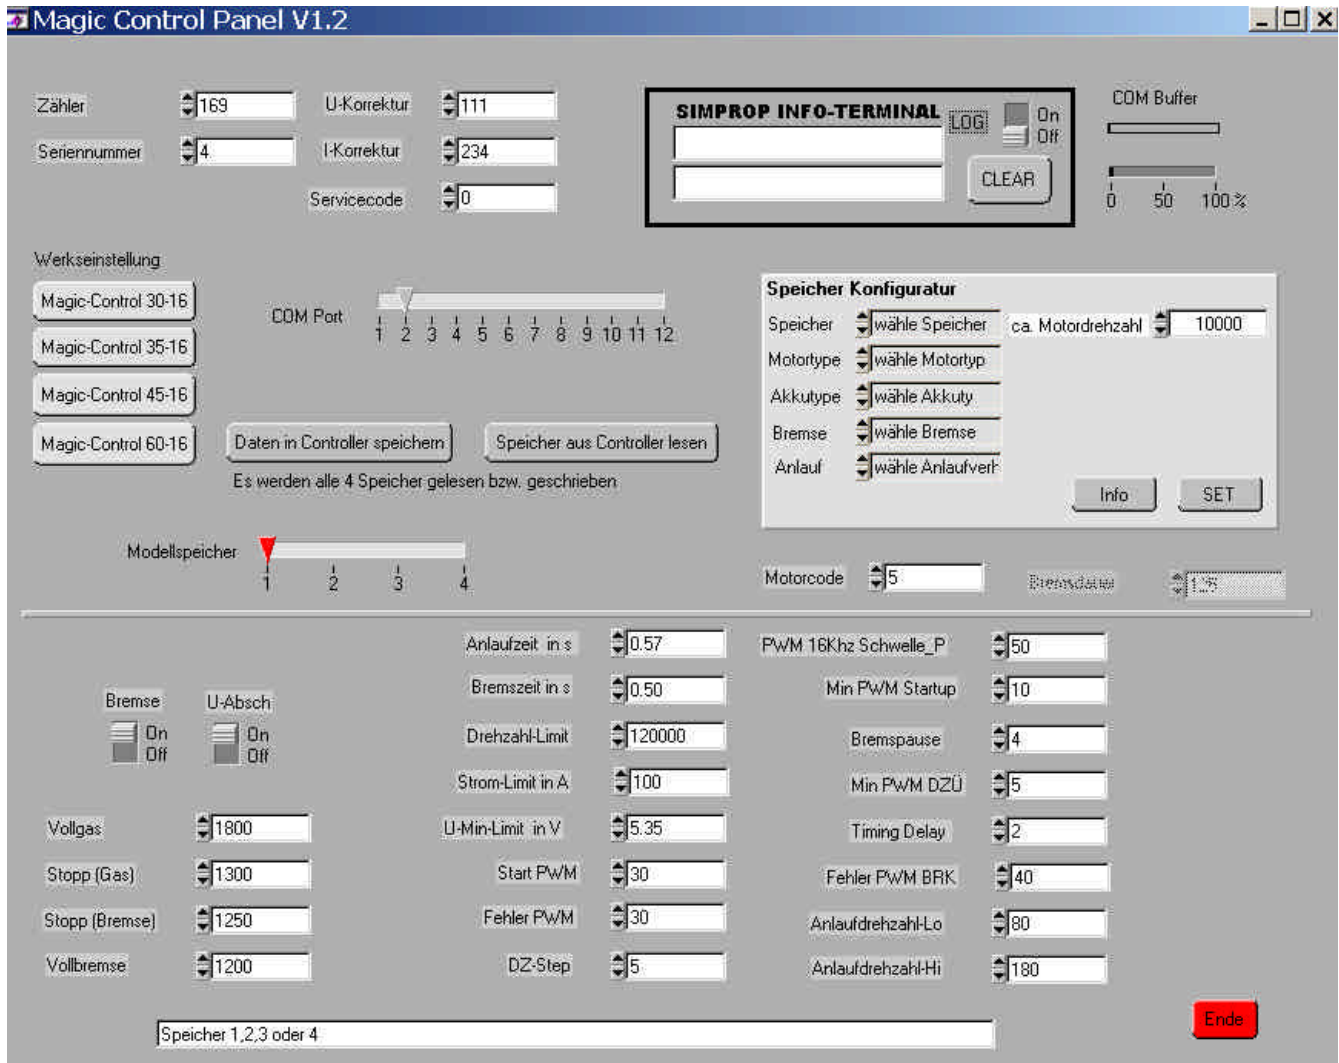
Magic Control Panel V1.2

Zähler 169
Seriennummer 4
U-Korrektur 111
I-Korrektur 234
Servicecode 0

SIMPROP INFO-TERMINAL
LOG On Off
CLEAR

COM Buffer
0 50 100 %

Werkseinstellung
Magic-Control 30-16
Magic-Control 35-16
Magic-Control 45-16
Magic-Control 60-16

COM Port
1 2 3 4 5 6 7 8 9 10 11 12

Daten in Controller speichern
Speicher aus Controller lesen
Es werden alle 4 Speicher gelesen bzw. geschrieben

Speicher Konfigurator
Speicher wähle Speicher
ca. Motordrehzahl 10000
Motortype wähle Motortyp
Akkutype wähle Akkuty
Bremse wähle Bremse
Anlauf wähle Anlaufverh
Info
SET

Modellspeicher
1 2 3 4

Motorcode 5
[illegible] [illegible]

Anlaufzeit in s 0.57
Bremszeit in s 0.50
Drehzahl-Limit 120000
Strom-Limit in A 100
U-Min-Limit in V 5.35
Start PWM 30
Fehler PWM 30
DZ-Step 5

PWM 16Khz Schwelle_P 50
Min PWM Startup 10
Bremspause 4
Min PWM DZÜ 5
Timing Delay 2
Fehler PWM BRK 40
Anlaufdrehzahl-Lo 80
Anlaufdrehzahl-Hi 180

Bremse On Off
U-Absch On Off

Vollgas 1800
Stopp (Gas) 1300
Stopp (Bremse) 1250
Vollbremse 1200

Speicher 1,2,3 oder 4
Ende